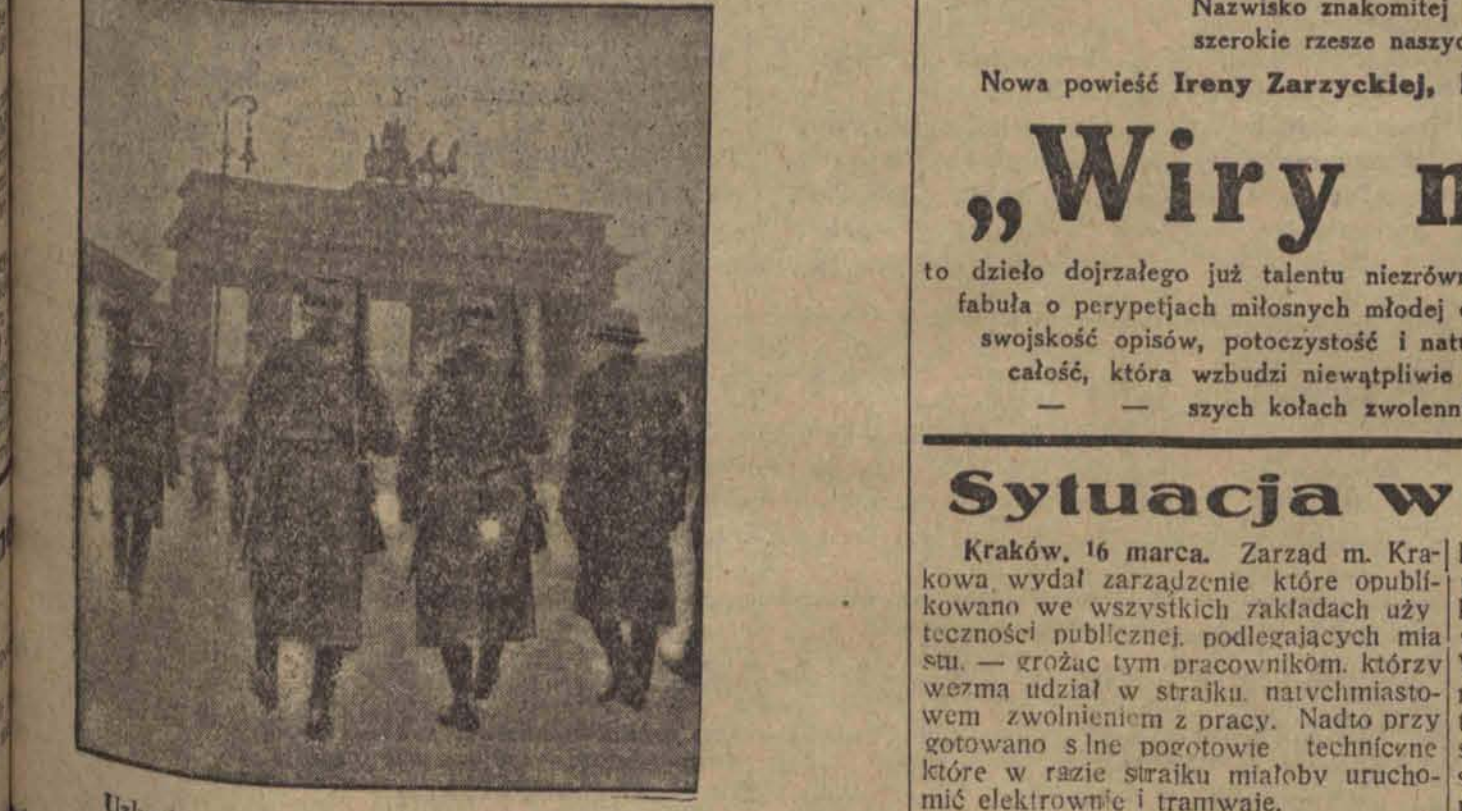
Ul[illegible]

Nazwisko znakomitej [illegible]
szerokie rzesze naszy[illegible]

Nowa powieść **Ireny Zarzyckiej,** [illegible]

„Wiry n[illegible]

to dzieło dojrzałego już talentu niezrówn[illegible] fabuła o perypetjach miłosnych młodej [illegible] swojskość opisów, potoczystość i nat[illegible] całość, która wzbudzi niewątpliwie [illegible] — — szych kołach zwolenn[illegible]

Sytuacja w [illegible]

Kraków, 16 marca. Zarząd m. Krakowa wydał zarządzenie które opublikowano we wszystkich zakładach użyteczności publicznej, podlegających miastu, — grożąc tym pracownikom, którzy wezmą udział w strajku, natychmiastowem zwolnieniem z pracy. Nadto przygotowano s lne pogotowie techniczne które w razie strajku miałoby uruchomić elektrownie i tramwaje.